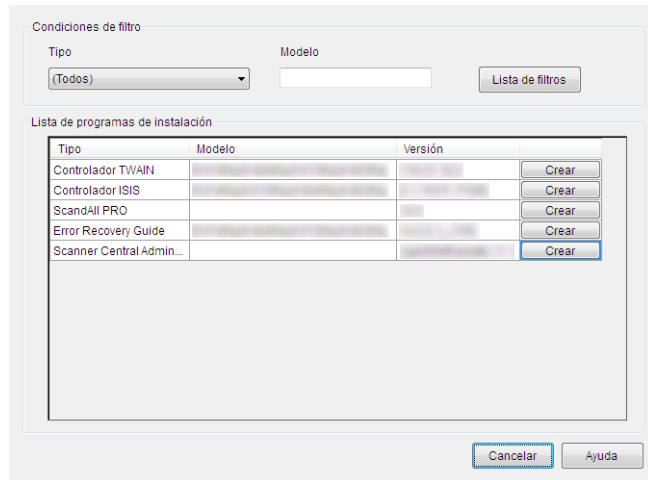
Condiciones de filtro

Tipo

Modelo

(Todos)

Lista de filtros

Lista de programas de instalación

| Tipo | Modelo | Versión | |
|---|---|---|---|
| Controlador TWAIN | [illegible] | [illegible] | Crear |
| Controlador ISIS | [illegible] | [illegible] | Crear |
| ScandAll PRO | | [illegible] | Crear |
| Error Recovery Guide | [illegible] | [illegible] | Crear |
| Scanner Central Admin... | | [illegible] | Crear |

Cancelar

Ayuda